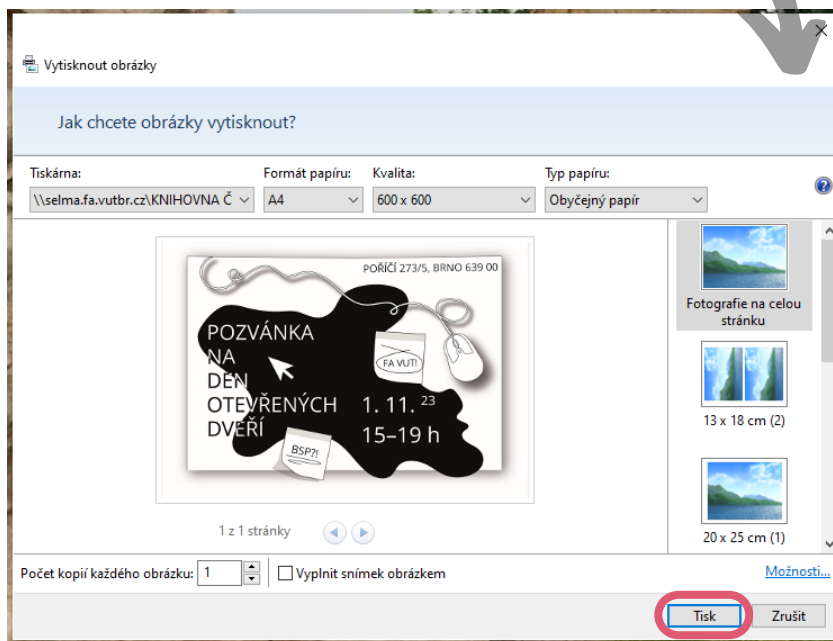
Vytisknout obrázky

Jak chcete obrázky vytisknout?

Tiskárna:
\\selma.fa.vutbr.cz\KNIHOVNA Č

Formát papíru:
A4

Kvalita:
600 x 600

Typ papíru:
Obyčejný papír

POŘÍČÍ 273/5, BRNO 639 00

POZVÁNKA NA DEN OTEVŘENÝCH DVEŘÍ

FA VUT!

1. 11. $^{23}$
15–19 h

BSP?!

1 z 1 stránky

Fotografie na celou stránku

13 x 18 cm (2)

20 x 25 cm (1)

Počet kopií každého obrázku: 1

Vyplnit snímek obrázkem

Možnosti...

Tisk

Zrušit